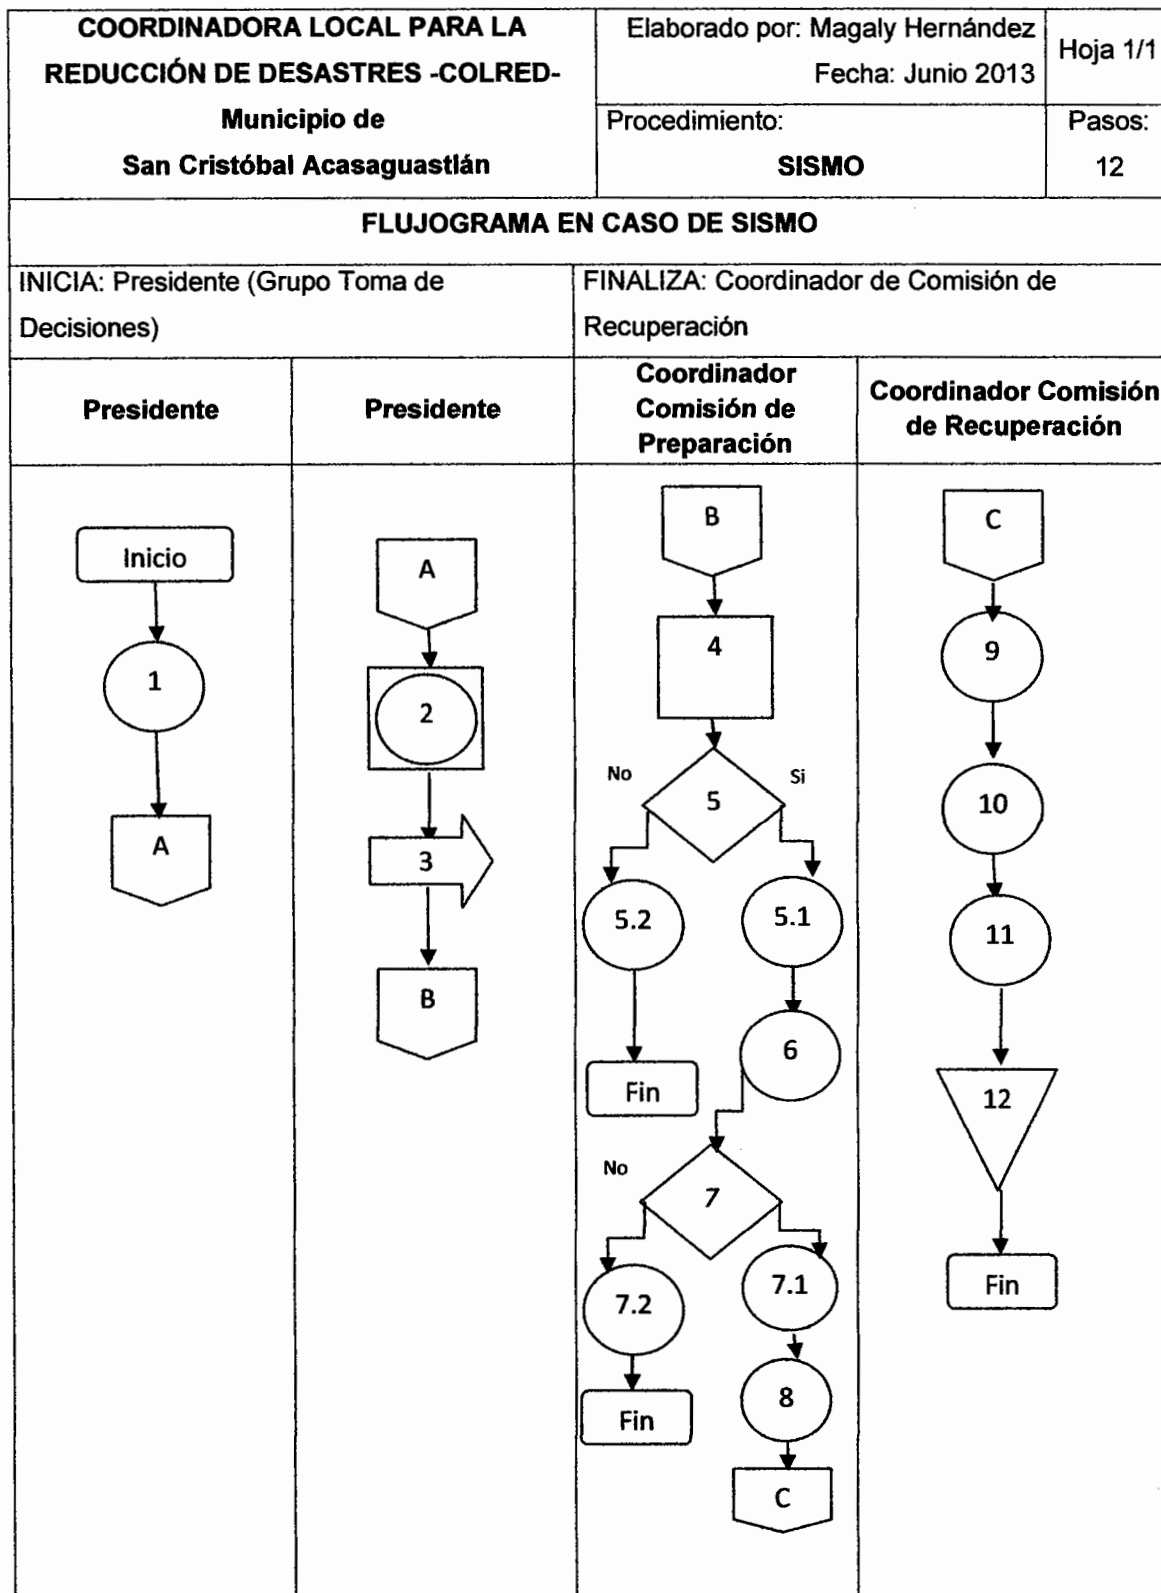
| COORDINADORA LOCAL PARA LA REDUCCIÓN DE DESASTRES -COLRED- Municipio de San Cristóbal Acasaguastlán | Elaborado por: Magaly Hernández Fecha: Junio 2013 | Hoja 1/1 |
|---|---|---|
| | Procedimiento: SISMO | Pasos: 12 |

FLUJOGRAMA EN CASO DE SISMO

INICIA: Presidente (Grupo Toma de Decisiones)

FINALIZA: Coordinador de Comisión de Recuperación

| Presidente | Presidente | Coordinador Comisión de Preparación | Coordinador Comisión de Recuperación |
|---|---|---|---|
| Inicio, 1, A | A, 2, 3, B | B, 4, No 5 Si, 5.2, 5.1, Fin, 6, No 7, 7.2, 7.1, Fin, 8, C | C, 9, 10, 11, 12, Fin |